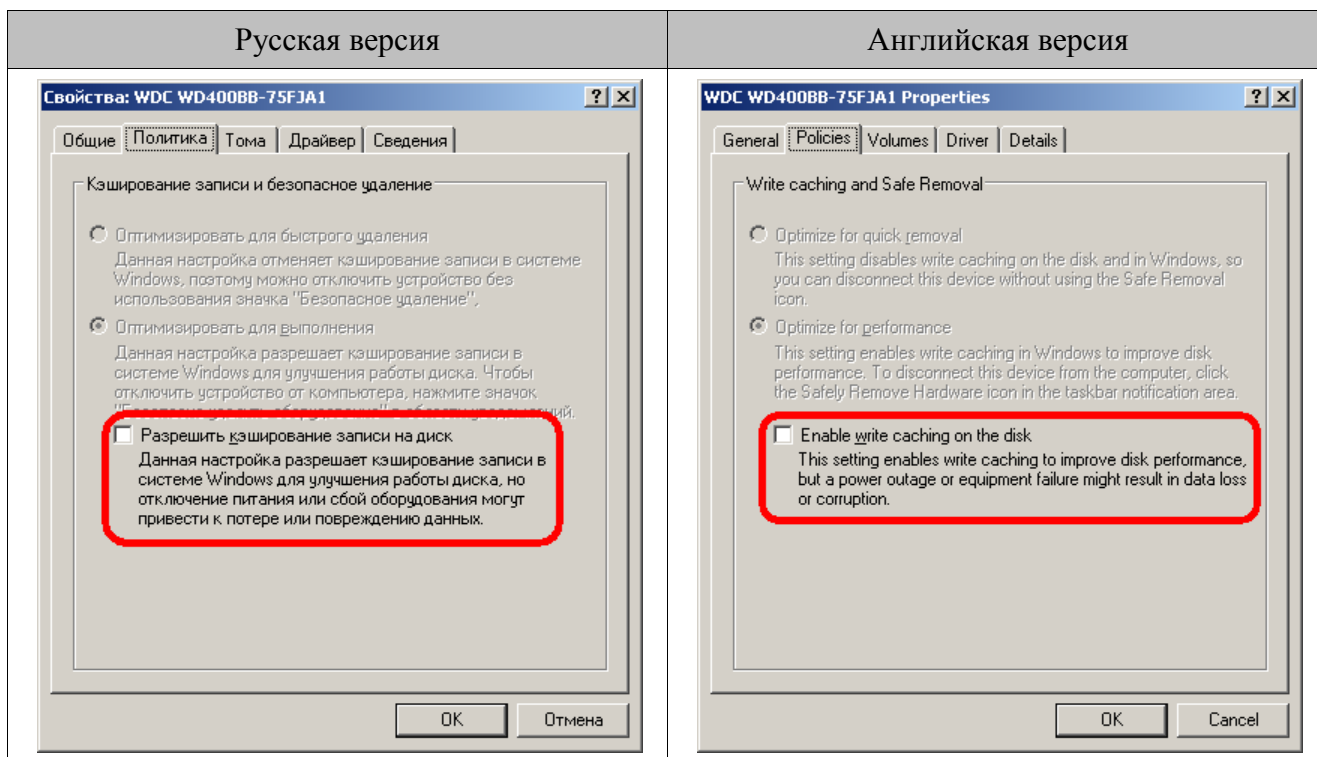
| Русская версия | Английская версия |
|---|---|
| Свойства: WDC WD400BB-75FJA1 ? X<br>Общие Политика Тома Драйвер Сведения<br>Кэширование записи и безопасное удаление<br>Оптимизировать для быстрого удаления<br>Данная настройка отменяет кэширование записи в системе Windows, поэтому можно отключить устройство без использования значка "Безопасное удаление".<br>Оптимизировать для выполнения<br>Данная настройка разрешает кэширование записи в системе Windows для улучшения работы диска. Чтобы отключить устройство от компьютера, нажмите значок "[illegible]<br>Разрешить кэширование записи на диск<br>Данная настройка разрешает кэширование записи в системе Windows для улучшения работы диска, но отключение питания или сбой оборудования могут привести к потере или повреждению данных.<br>OK Отмена | WDC WD400BB-75FJA1 Properties ? X<br>General Policies Volumes Driver Details<br>Write caching and Safe Removal<br>Optimize for quick removal<br>This setting disables write caching on the disk and in Windows, so you can disconnect this device without using the Safe Removal icon.<br>Optimize for performance<br>This setting enables write caching in Windows to improve disk performance. To disconnect this device from the computer, click the Safely Remove Hardware icon in the taskbar notification area.<br>Enable write caching on the disk<br>This setting enables write caching to improve disk performance, but a power outage or equipment failure might result in data loss or corruption.<br>OK Cancel |